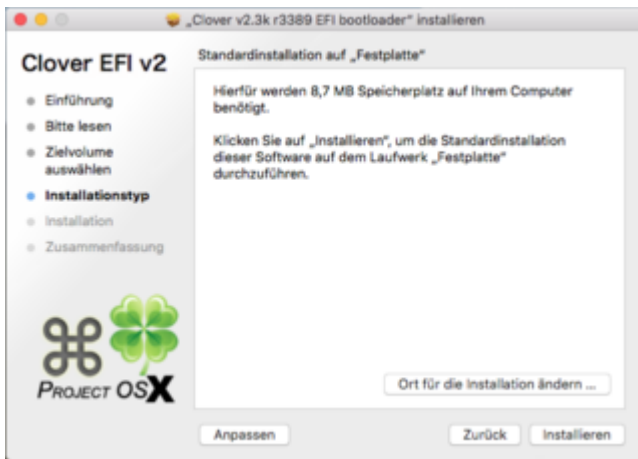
„Clover v2.3k r3389 EFI bootloader" installieren

Clover EFI v2

Einführung
Bitte lesen
Zielvolume auswählen
Installationstyp
Installation
Zusammenfassung

Project OSX

Standardinstallation auf „Festplatte"

Hierfür werden 8,7 MB Speicherplatz auf Ihrem Computer benötigt.

Klicken Sie auf „Installieren", um die Standardinstallation dieser Software auf dem Laufwerk „Festplatte" durchzuführen.

Ort für die Installation ändern ...

Anpassen

Zurück

Installieren